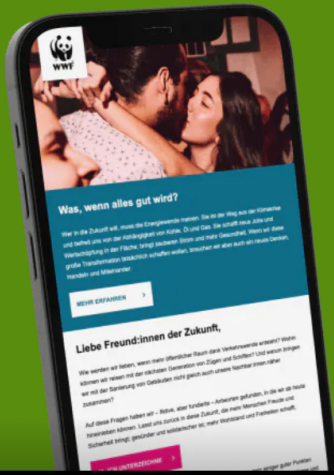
WWF

Was, wenn alles gut wird?

Wer in die Zukunft will, muss die Energiewende meistern. Sie ist der Weg aus der Klimakrise und befreit uns von der Abhängigkeit von Kohle, Öl und Gas. Sie schafft neue Jobs und Wertschöpfung in der Fläche; bringt sauberen Strom und mehr Gesundheit. Wenn wir diese große Transformation tatsächlich schaffen wollen, brauchen wir aber auch ein neues Denken, Handeln und Miteinander.

MEHR ERFAHREN

Liebe Freund:innen der Zukunft,

Wie werden wir leben, wenn mehr öffentlicher Raum dank Verkehrswende ersteht? Wohin können wir reisen mit der nächsten Generation von Zügen und Schiffen? Und warum bringen wir mit der Sanierung von Gebäuden nicht gleich auch unsere Nachbar:innen näher zusammen?

Auf diese Fragen haben wir – Bürger, aber fundierte – Antworten gefunden, in die wir da noch hineinsehen können. Lasst uns zurück in diese Zukunft, die mehr Menschen Freude und Sicherheit bringt: gesünder und solidarischer ist, mehr Wohlstand und Freiheiten schafft.

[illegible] UNTERZEICHNE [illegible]

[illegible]